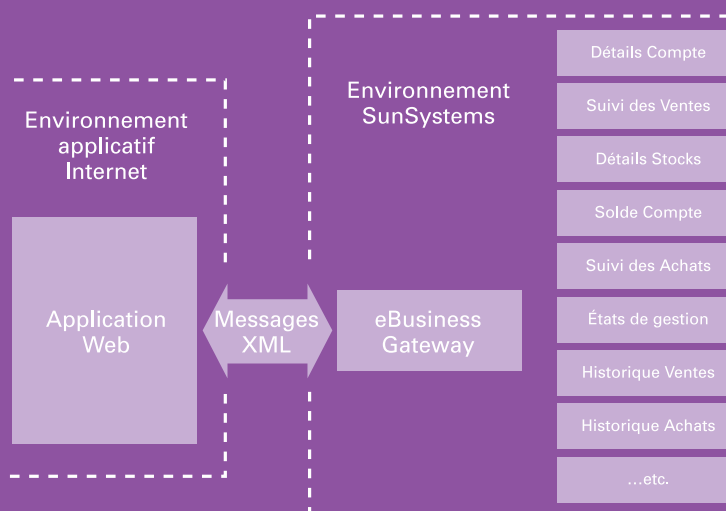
Environnement applicatif Internet

Application Web

Messages XML

Environnement SunSystems

eBusiness Gateway

Détails Compte

Suivi des Ventes

Détails Stocks

Solde Compte

Suivi des Achats

États de gestion

Historique Ventes

Historique Achats

...etc.